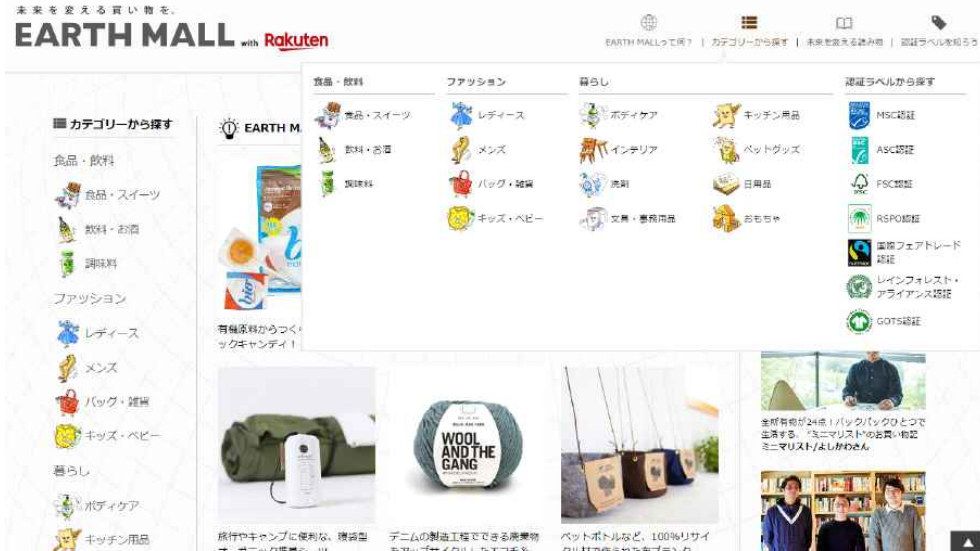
未来を変える買い物を。
EARTH MALL with Rakuten

EARTH MALLって何？ | カテゴリーから探す | 未来を変える読み物 | 認証ラベルを知ろう

食品・飲料
食品・スイーツ
飲料・お酒
調味料

ファッション
レディース
メンズ
バッグ・雑貨
キッズ・ベビー

暮らし
ボディケア
インテリア
洗剤
文具・事務用品
キッチン用品
ペットグッズ
日用品
おもちゃ

認証ラベルから探す
MSC認証
ASC認証
FSC認証
RSPO認証
国際フェアトレード認証
レインフォレスト・アライアンス認証
GOTS認証

カテゴリーから探す
食品・飲料
食品・スイーツ
飲料・お酒
調味料
ファッション
レディース
メンズ
バッグ・雑貨
キッズ・ベビー
暮らし
ボディケア
キッチン用品

EARTH MA

有機原料からつく
ックキャンディ！

WOOL AND THE GANG

全部有物が24点！バックパックひとつで生活する、"ミニマリスト"のお買い物記 ミニマリスト/よしかわさん

旅行やキャンプに便利な、環境型
デニムの製造工程でできる廃棄物
ペットボトルなど、100%リサイ